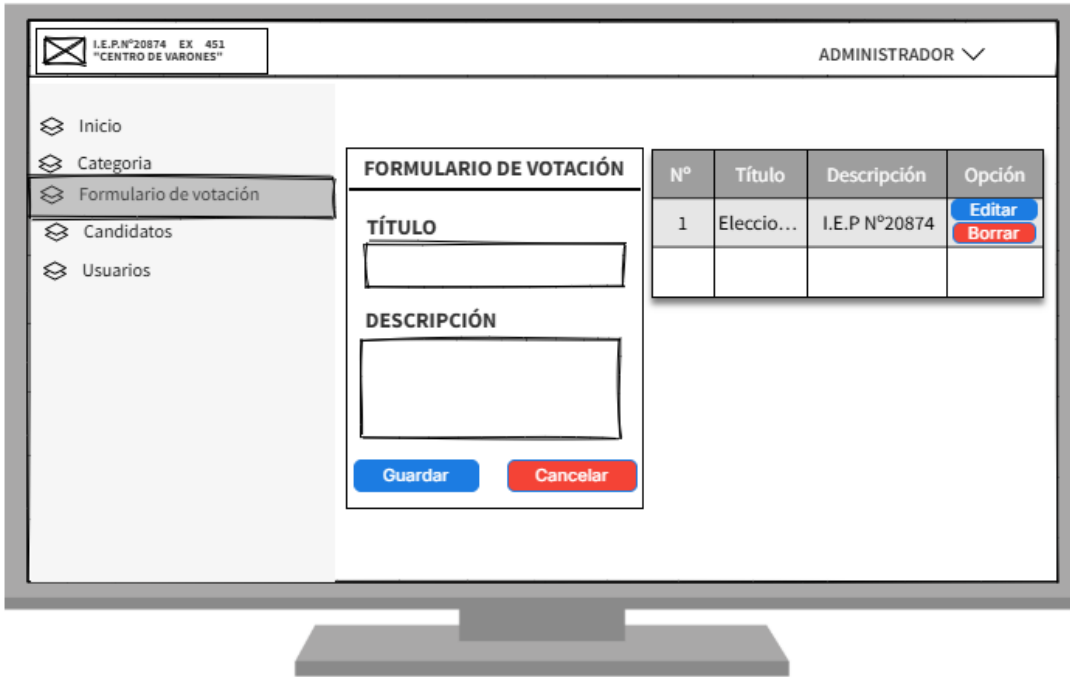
I.E.P.N°20874 EX 451
"CENTRO DE VARONES"

ADMINISTRADOR

Inicio
Categoria
Formulario de votación
Candidatos
Usuarios

FORMULARIO DE VOTACIÓN

TÍTULO

DESCRIPCIÓN

Guardar
Cancelar

| Nº | Título | Descripción | Opción |
|---|---|---|---|
| 1 | Eleccio... | I.E.P Nº20874 | Editar Borrar |
| | | | |